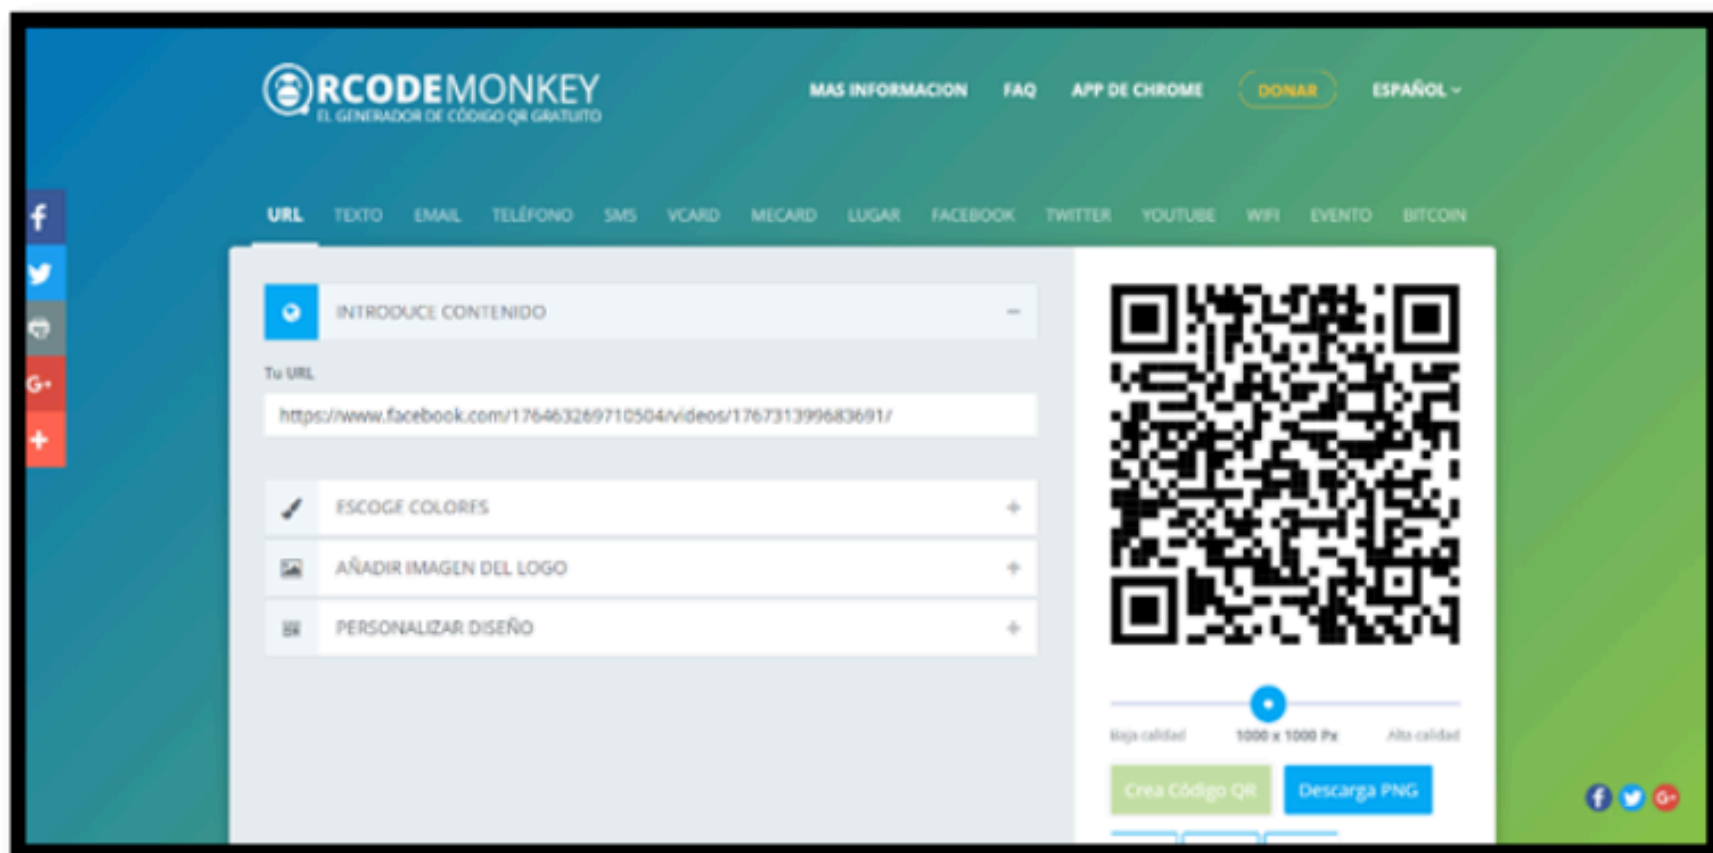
RCODEMONKEY
EL GENERADOR DE CÓDIGO QR GRATUITO

MAS INFORMACION FAQ APP DE CHROME DONAR ESPAÑOL

URL TEXTO EMAIL TELÉFONO SMS VCARD MECARD LUGAR FACEBOOK TWITTER YOUTUBE WIFI EVENTO BITCOIN

INTRODUCE CONTENIDO

Tu URL

https://www.facebook.com/176463269710504/videos/176731399683691/

ESCOGE COLORES

AÑADIR IMAGEN DEL LOGO

PERSONALIZAR DISEÑO

Baja calidad 1000 x 1000 Px Alta calidad

Crea Código QR Descarga PNG